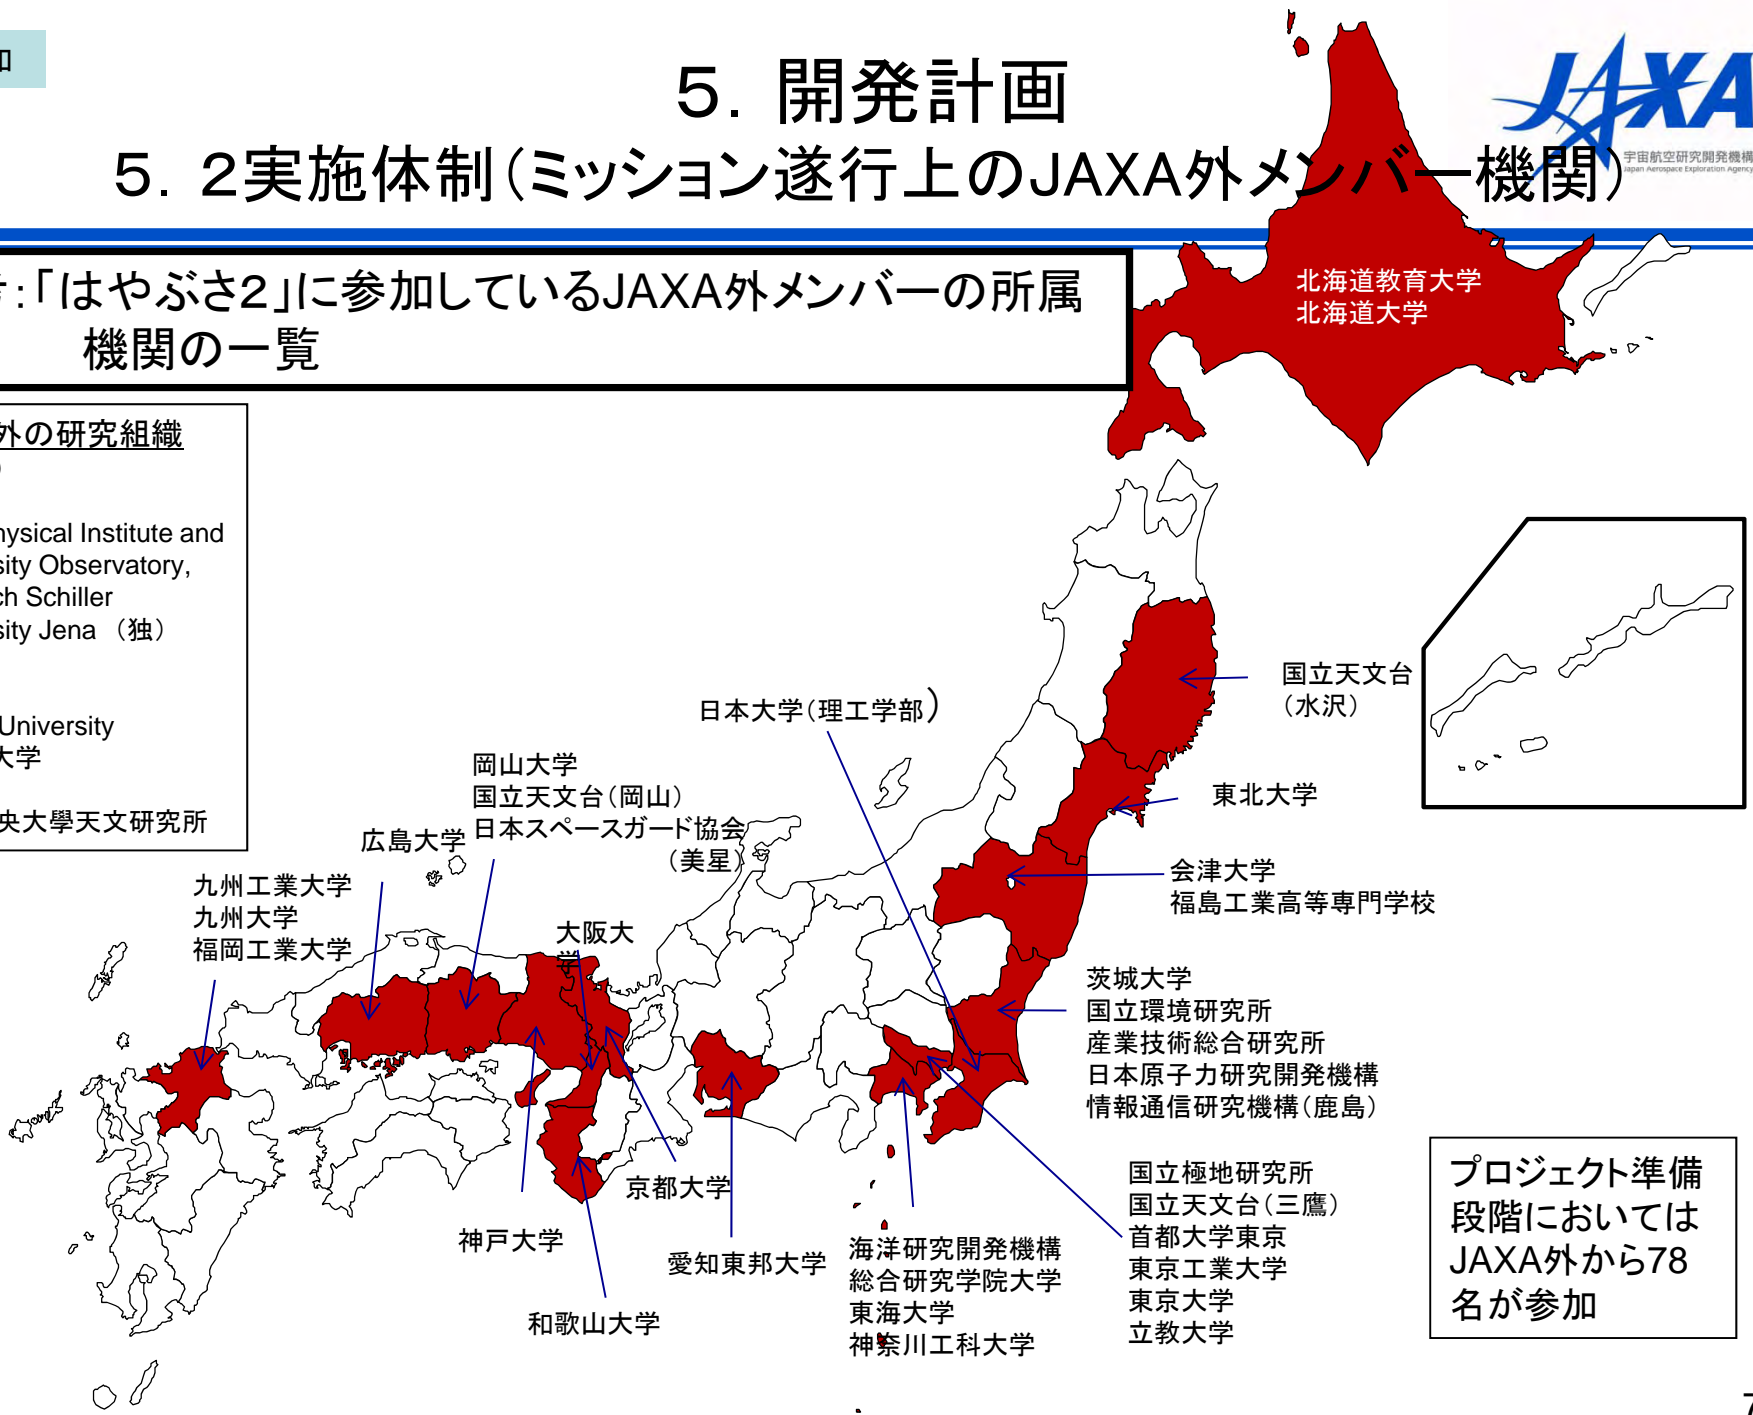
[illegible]

5. 開発計画
5. 2実施体制(ミッション遂行上のJAXA外メンバー機関)

JAXA
宇宙航空研究開発機構
Japan Aerospace Exploration Agency

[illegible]:「はやぶさ2」に参加しているJAXA外メンバーの所属機関の一覧

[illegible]外の研究組織
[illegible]
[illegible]ysical Institute and
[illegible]sity Observatory,
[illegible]ch Schiller
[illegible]sity Jena (独)

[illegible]University
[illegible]大学

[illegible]央大學天文研究所

北海道教育大学
北海道大学

国立天文台
(水沢)

日本大学(理工学部)

東北大学

会津大学
福島工業高等専門学校

岡山大学
国立天文台(岡山)
日本スペースガード協会
(美星)

広島大学

九州工業大学
九州大学
福岡工業大学

大阪大学

茨城大学
国立環境研究所
産業技術総合研究所
日本原子力研究開発機構
情報通信研究機構(鹿島)

京都大学

国立極地研究所
国立天文台(三鷹)
首都大学東京
東京工業大学
東京大学
立教大学

神戸大学

愛知東邦大学

海洋研究開発機構
総合研究学院大学
東海大学
神奈川工科大学

和歌山大学

プロジェクト準備段階においてはJAXA外から78名が参加

7